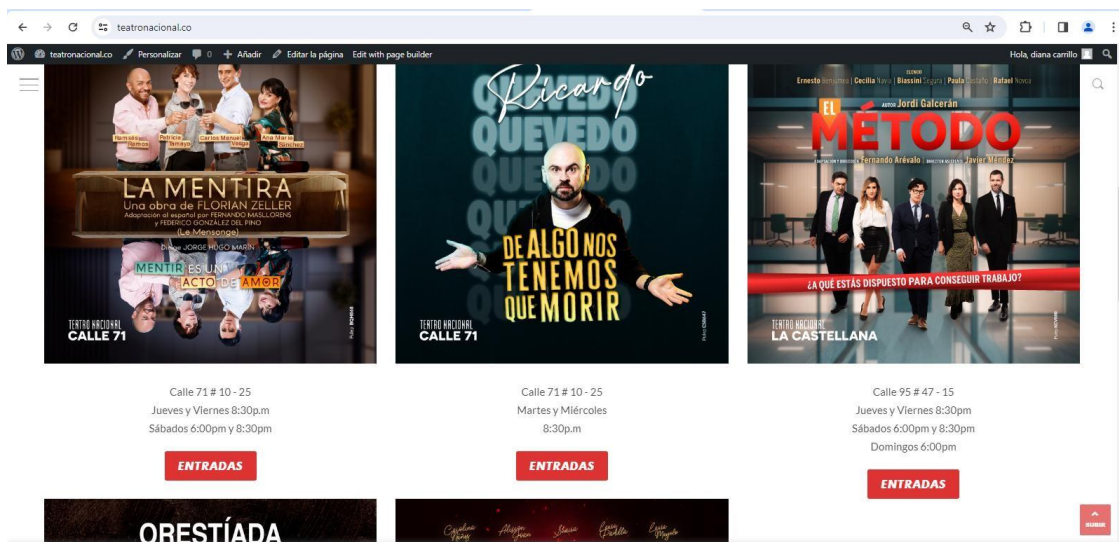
teatronacional.co

teatronacional.co Personalizar 0 Añadir Editar la página Edit with page builder

Hola, diana carrillo

Ramsés Ramos Patricia Tamayo Carlos Manuel Vesga Ana María Sánchez

LA MENTIRA
Una obra de FLORIAN ZELLER
Adaptación al español por FERNANDO MASLLORENS y FEDERICO GONZÁLEZ DEL PINO
(Le Mensonge)
Dirige JORGE HUGO MARÍN

MENTIR ES UN ACTO DE AMOR

TEATRO NACIONAL CALLE 71

Ricardo QUEVEDO

DE ALGO NOS TENEMOS QUE MORIR

TEATRO NACIONAL CALLE 71

ELENCO
Ernesto Benjumea | Cecilia Navia | Biassini Segura | Paula Castaño | Rafael Novoa

AUTOR Jordi Galcerán

EL MÉTODO

ADAPTACIÓN Y DIRECCIÓN Fernando Arévalo | DIRECTOR ASOCIADO Javier Méndez

¿A QUÉ ESTÁS DISPUESTO PARA CONSEGUIR TRABAJO?

TEATRO NACIONAL LA CASTELLANA

Calle 71 # 10 - 25
Jueves y Viernes 8:30p.m
Sábados 6:00pm y 8:30pm

ENTRADAS

Calle 71 # 10 - 25
Martes y Miércoles
8:30p.m

ENTRADAS

Calle 95 # 47 - 15
Jueves y Viernes 8:30pm
Sábados 6:00pm y 8:30pm
Domingos 6:00pm

ENTRADAS

ORESTÍADA

SUBIR